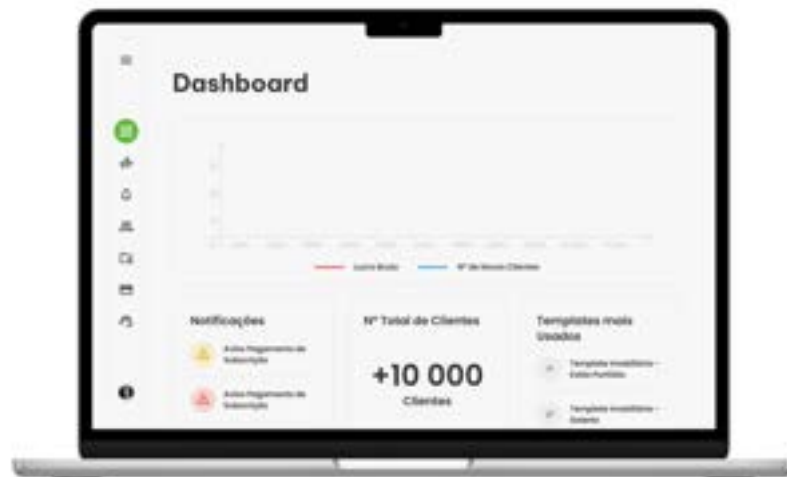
Dashboard

Lucro Bruto
Nº de Novos Clientes

Notificações

Aviso Pagamento de Subscrição

Aviso Pagamento de Subscrição

Nº Total de Clientes

+10 000

Clientes

Templates mais Usados

Template Investidores - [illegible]

Template Investidores - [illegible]